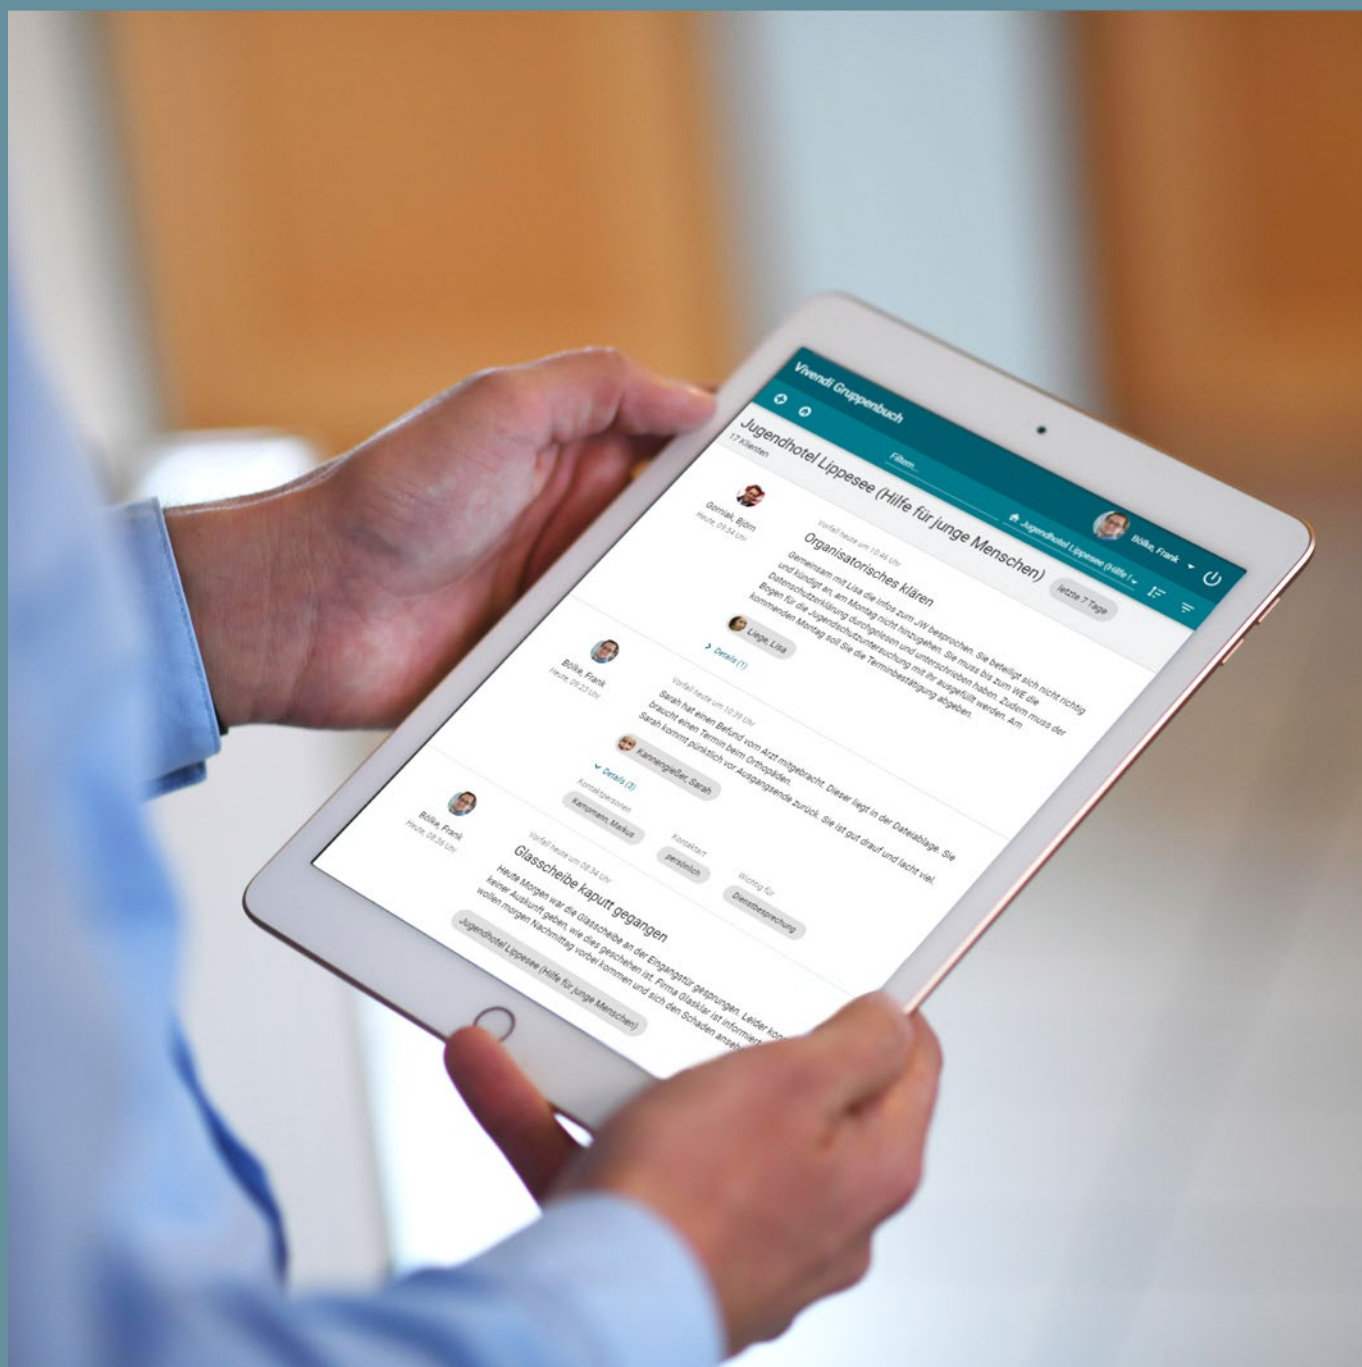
Vivendi Gruppenbuch

Jugendhotel Lippesee (Hilfe I

Bölke, Frank

Jugendhotel Lippesee (Hilfe für junge Menschen)

17 Klienten

Filtern

letzte 7 Tage

Gorniak, Björn
Heute, 09:54 Uhr

Vorfall heute um 10:46 Uhr

Organisatorisches klären

Gemeinsam mit Lisa die Infos zum JW besprochen. Sie beteiligt sich nicht richtig und kündigt an, am Montag nicht hinzugehen. Sie muss bis zum WE die Datenschutzerklärung durchgelesen und unterschrieben haben. Zudem muss der Bogen für die Jugendschutzuntersuchung mit ihr ausgefüllt werden. Am kommenden Montag soll Sie die Terminbestätigung abgeben.

Liege, Lisa

Details (1)

Bölke, Frank
Heute, 09:23 Uhr

Vorfall heute um 10:39 Uhr

Sarah hat einen Befund vom Arzt mitgebracht. Dieser liegt in der Dateiablage. Sie braucht einen Termin beim Orthopäden.
Sarah kommt pünktlich vor Ausgangsende zurück. Sie ist gut drauf und lacht viel.

Kannengießer, Sarah

Details (3)

Kontaktpersonen
Kampmann, Markus

Kontaktart
persönlich

Wichtig für
Dienstbesprechung

Bölke, Frank
Heute, 08:56 Uhr

Vorfall heute um 08:34 Uhr

Glasscheibe kaputt gegangen

Heute Morgen war die Glasscheibe an der Eingangstür gesprungen. Leider kon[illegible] keiner Auskunft geben, wie dies geschehen ist. Firma Glasklar ist informiert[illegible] wollen morgen Nachmittag vorbei kommen und sich den Schaden anseh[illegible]

Jugendhotel Lippesee (Hilfe für junge Menschen)